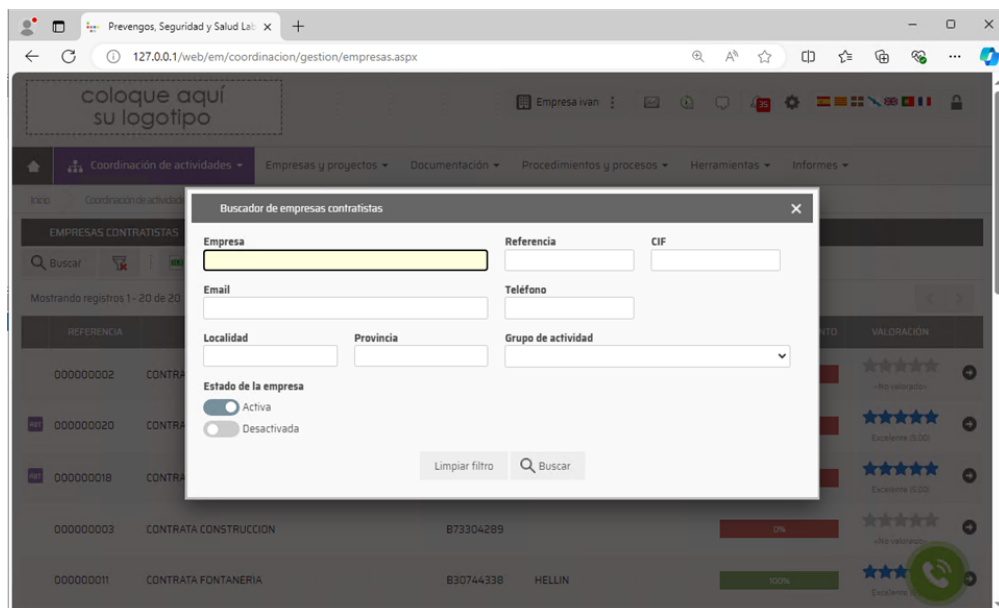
Prevengos, Seguridad y Salud Lab ×

127.0.0.1/web/em/coordinacion/gestion/empresas.aspx

coloque aquí su logotipo

Empresa ivan

35

Coordinación de actividades ▾ Empresas y proyectos ▾ Documentación ▾ Procedimientos y procesos ▾ Herramientas ▾ Informes ▾

Inicio Coordinación de actividad

EMPRESAS CONTRATISTAS

Buscar

Mostrando registros 1 - 20 de 20

REFERENCIA

000000002 CONTRA

000000020 CONTRA

000000018 CONTRA

000000003 CONTRATA CONSTRUCCION B73304289 0%

000000011 CONTRATA FONTANERIA B30744338 HELLIN 100%

VALORACIÓN

-No valorado-

Excelente (5.00)

Excelente (5.00)

-No valorado-

Excelente

Buscador de empresas contratistas ×

Empresa

Referencia

CIF

Email

Teléfono

Localidad

Provincia

Grupo de actividad

Estado de la empresa

Activa

Desactivada

Limpiar filtro

Buscar